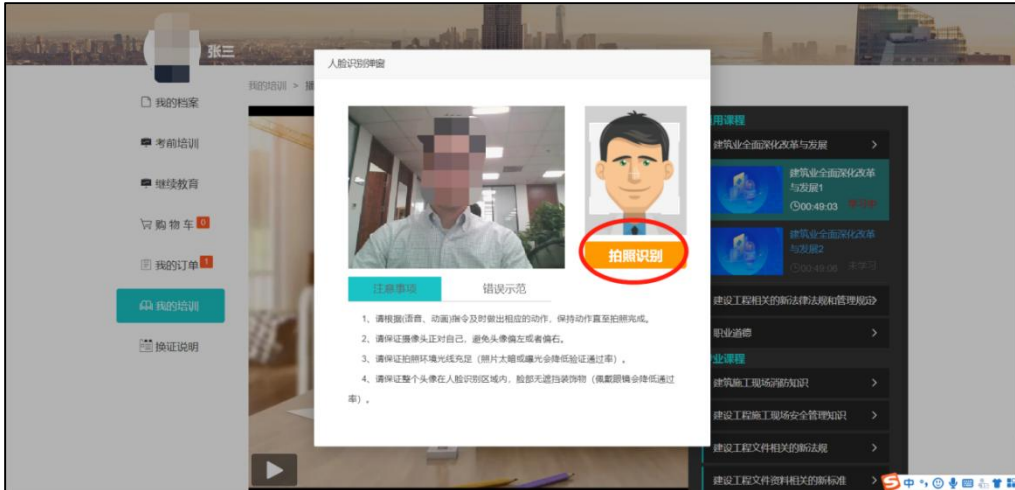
张三

我的档案
考前培训
继续教育
购物车 0
我的订单 1
我的培训
换证说明

我的培训 > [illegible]

人脸识别弹窗

拍照识别

注意事项　　错误示范

1、请根据（语音、动画）指令及时做出相应的动作，保持动作直至拍照完成。
2、请保证摄像头正对自己，避免头像偏左或者偏右。
3、请保证拍照环境光线充足（照片太暗或曝光会降低验证通过率）。
4、请保证整个头像在人脸识别区域内，脸部无遮挡装饰物（佩戴眼镜会降低通过率）。

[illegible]用课程
建筑业全面深化改革与发展
建筑业全面深化改革与发展1
00:49:03 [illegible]
建筑业全面深化改革与发展2
00:49:06 未学习
建设工程相关的新法律法规和管理规定
职业道德
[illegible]业课程
建筑施工现场消防知识
建设工程施工现场安全管理知识
建设工程文件相关的新法规
建设工程文件资料相关的新标准
S 中